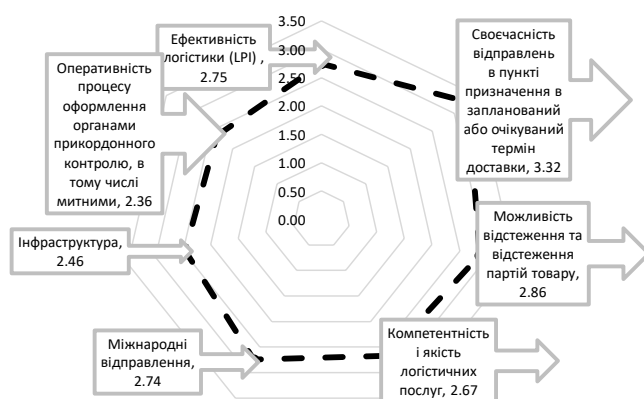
3.50
3.00
2.50
2.00
1.50
1.00
0.50
0.00

Ефективність логістики (LPI), 2.75

Своєчасність відправлень в пункті призначення в запланований або очікуваний термін доставки, 3.32

Можливість відстеження та відстеження партій товару, 2.86

Компетентність і якість логістичних послуг, 2.67

Міжнародні відправлення, 2.74

Інфраструктура, 2.46

Оперативність процесу оформлення органами прикордонного контролю, в тому числі митними, 2.36